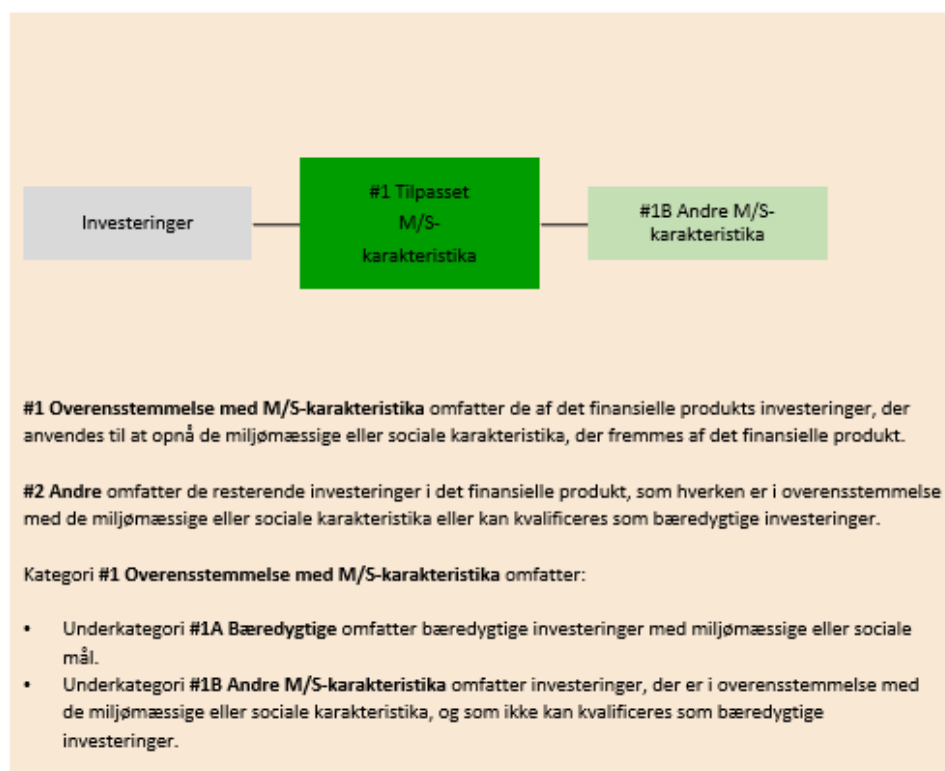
Investeringer

#1 Tilpasset M/S-karakteristika

#1B Andre M/S-karakteristika

**#1 Overensstemmelse med M/S-karakteristika** omfatter de af det finansielle produkts investeringer, der anvendes til at opnå de miljømæssige eller sociale karakteristika, der fremmes af det finansielle produkt.

**#2 Andre** omfatter de resterende investeringer i det finansielle produkt, som hverken er i overensstemmelse med de miljømæssige eller sociale karakteristika eller kan kvalificeres som bæredygtige investeringer.

Kategori **#1 Overensstemmelse med M/S-karakteristika** omfatter:

- Underkategori **#1A Bæredygtige** omfatter bæredygtige investeringer med miljømæssige eller sociale mål.
- Underkategori **#1B Andre M/S-karakteristika** omfatter investeringer, der er i overensstemmelse med de miljømæssige eller sociale karakteristika, og som ikke kan kvalificeres som bæredygtige investeringer.